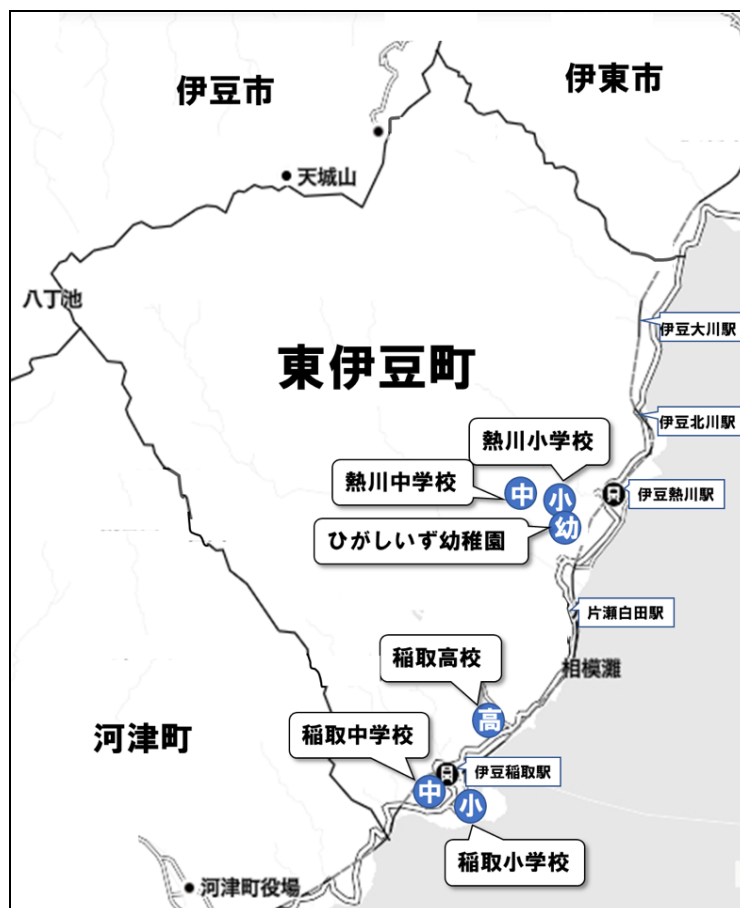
伊豆市

伊東市

天城山

八丁池

東伊豆町

伊豆大川駅

伊豆北川駅

熱川小学校

熱川中学校

中

小

伊豆熱川駅

幼

ひがしいず幼稚園

片瀬白田駅

稲取高校

相模灘

高

河津町

稲取中学校

伊豆稲取駅

中

小

稲取小学校

河津町役場